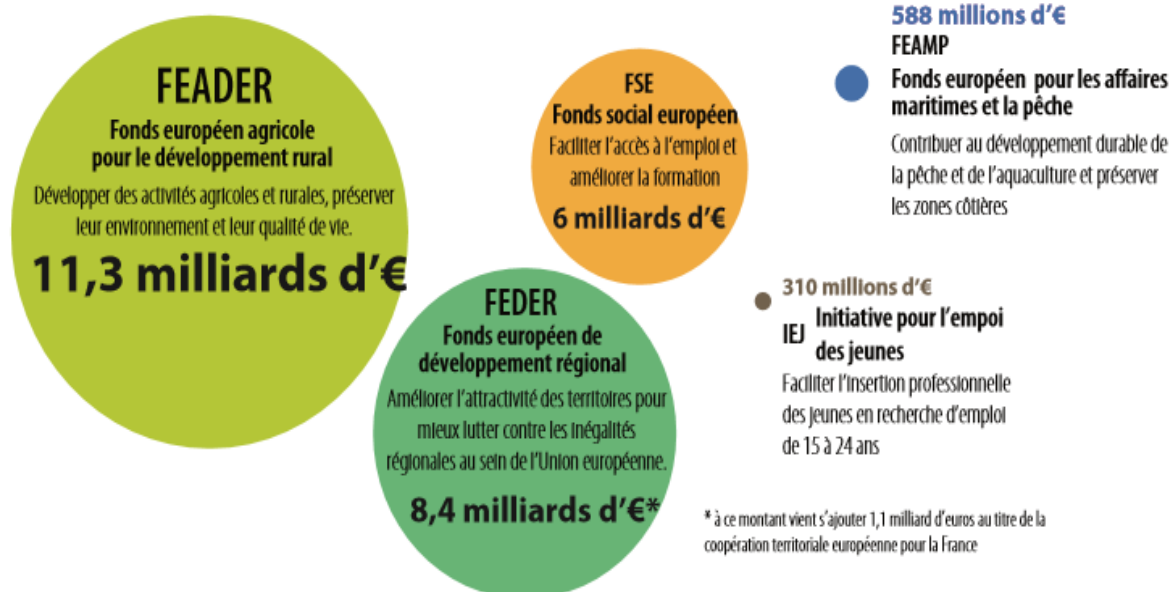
FEADER
Fonds européen agricole pour le développement rural
Développer des activités agricoles et rurales, préserver leur environnement et leur qualité de vie.
11,3 milliards d'€

FSE
Fonds social européen
Faciliter l'accès à l'emploi et améliorer la formation
6 milliards d'€

588 millions d'€
FEAMP
Fonds européen pour les affaires maritimes et la pêche
Contribuer au développement durable de la pêche et de l'aquaculture et préserver les zones côtières

FEDER
Fonds européen de développement régional
Améliorer l'attractivité des territoires pour mieux lutter contre les inégalités régionales au sein de l'Union européenne.
8,4 milliards d'€*

310 millions d'€
IEJ Initiative pour l'empoi des jeunes
Faciliter l'insertion professionnelle des jeunes en recherche d'emploi de 15 à 24 ans

* à ce montant vient s'ajouter 1,1 milliard d'euros au titre de la coopération territoriale européenne pour la France